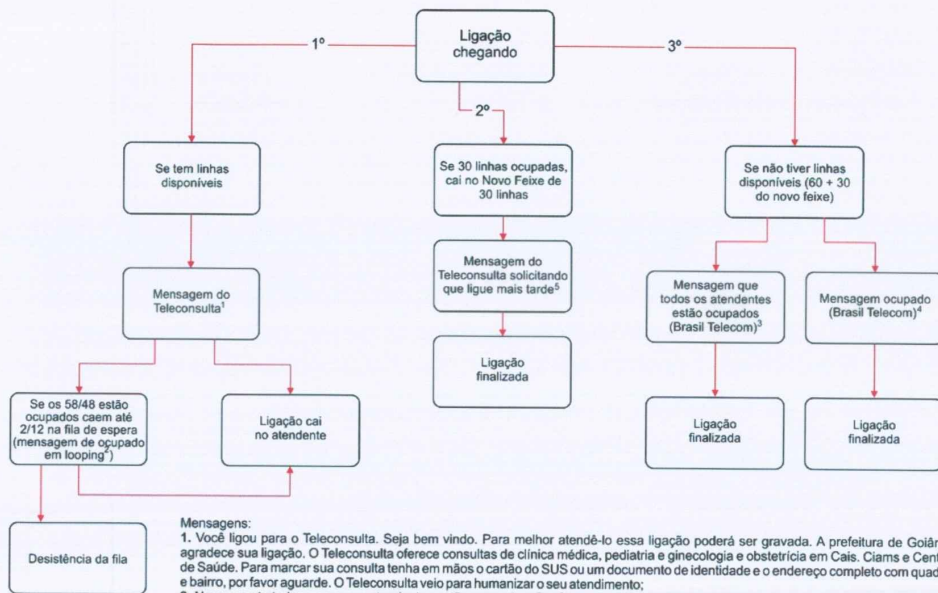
Ligação chegando

1º

2º

3º

Se tem linhas disponíveis

Se 30 linhas ocupadas, cai no Novo Feixe de 30 linhas

Se não tiver linhas disponíveis (60 + 30 do novo feixe)

Mensagem do Teleconsulta$^1$

Mensagem do Teleconsulta solicitando que ligue mais tarde$^5$

Mensagem que todos os atendentes estão ocupados (Brasil Telecom)$^3$

Mensagem ocupado (Brasil Telecom)$^4$

Ligação finalizada

Se os 58/48 estão ocupados caem até 2/12 na fila de espera (mensagem de ocupado em looping$^2$)

Ligação cai no atendente

Ligação finalizada

Ligação finalizada

Desistência da fila

Mensagens:
1. Você ligou para o Teleconsulta. Seja bem vindo. Para melhor atendê-lo essa ligação poderá ser gravada. A prefeitura de Goiân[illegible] agradece sua ligação. O Teleconsulta oferece consultas de clínica médica, pediatria e ginecologia e obstetrícia em Cais, Ciams e Cent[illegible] de Saúde. Para marcar sua consulta tenha em mãos o cartão do SUS ou um documento de identidade e o endereço completo com quad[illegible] e bairro, por favor aguarde. O Teleconsulta veio para humanizar o seu atendimento;
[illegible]